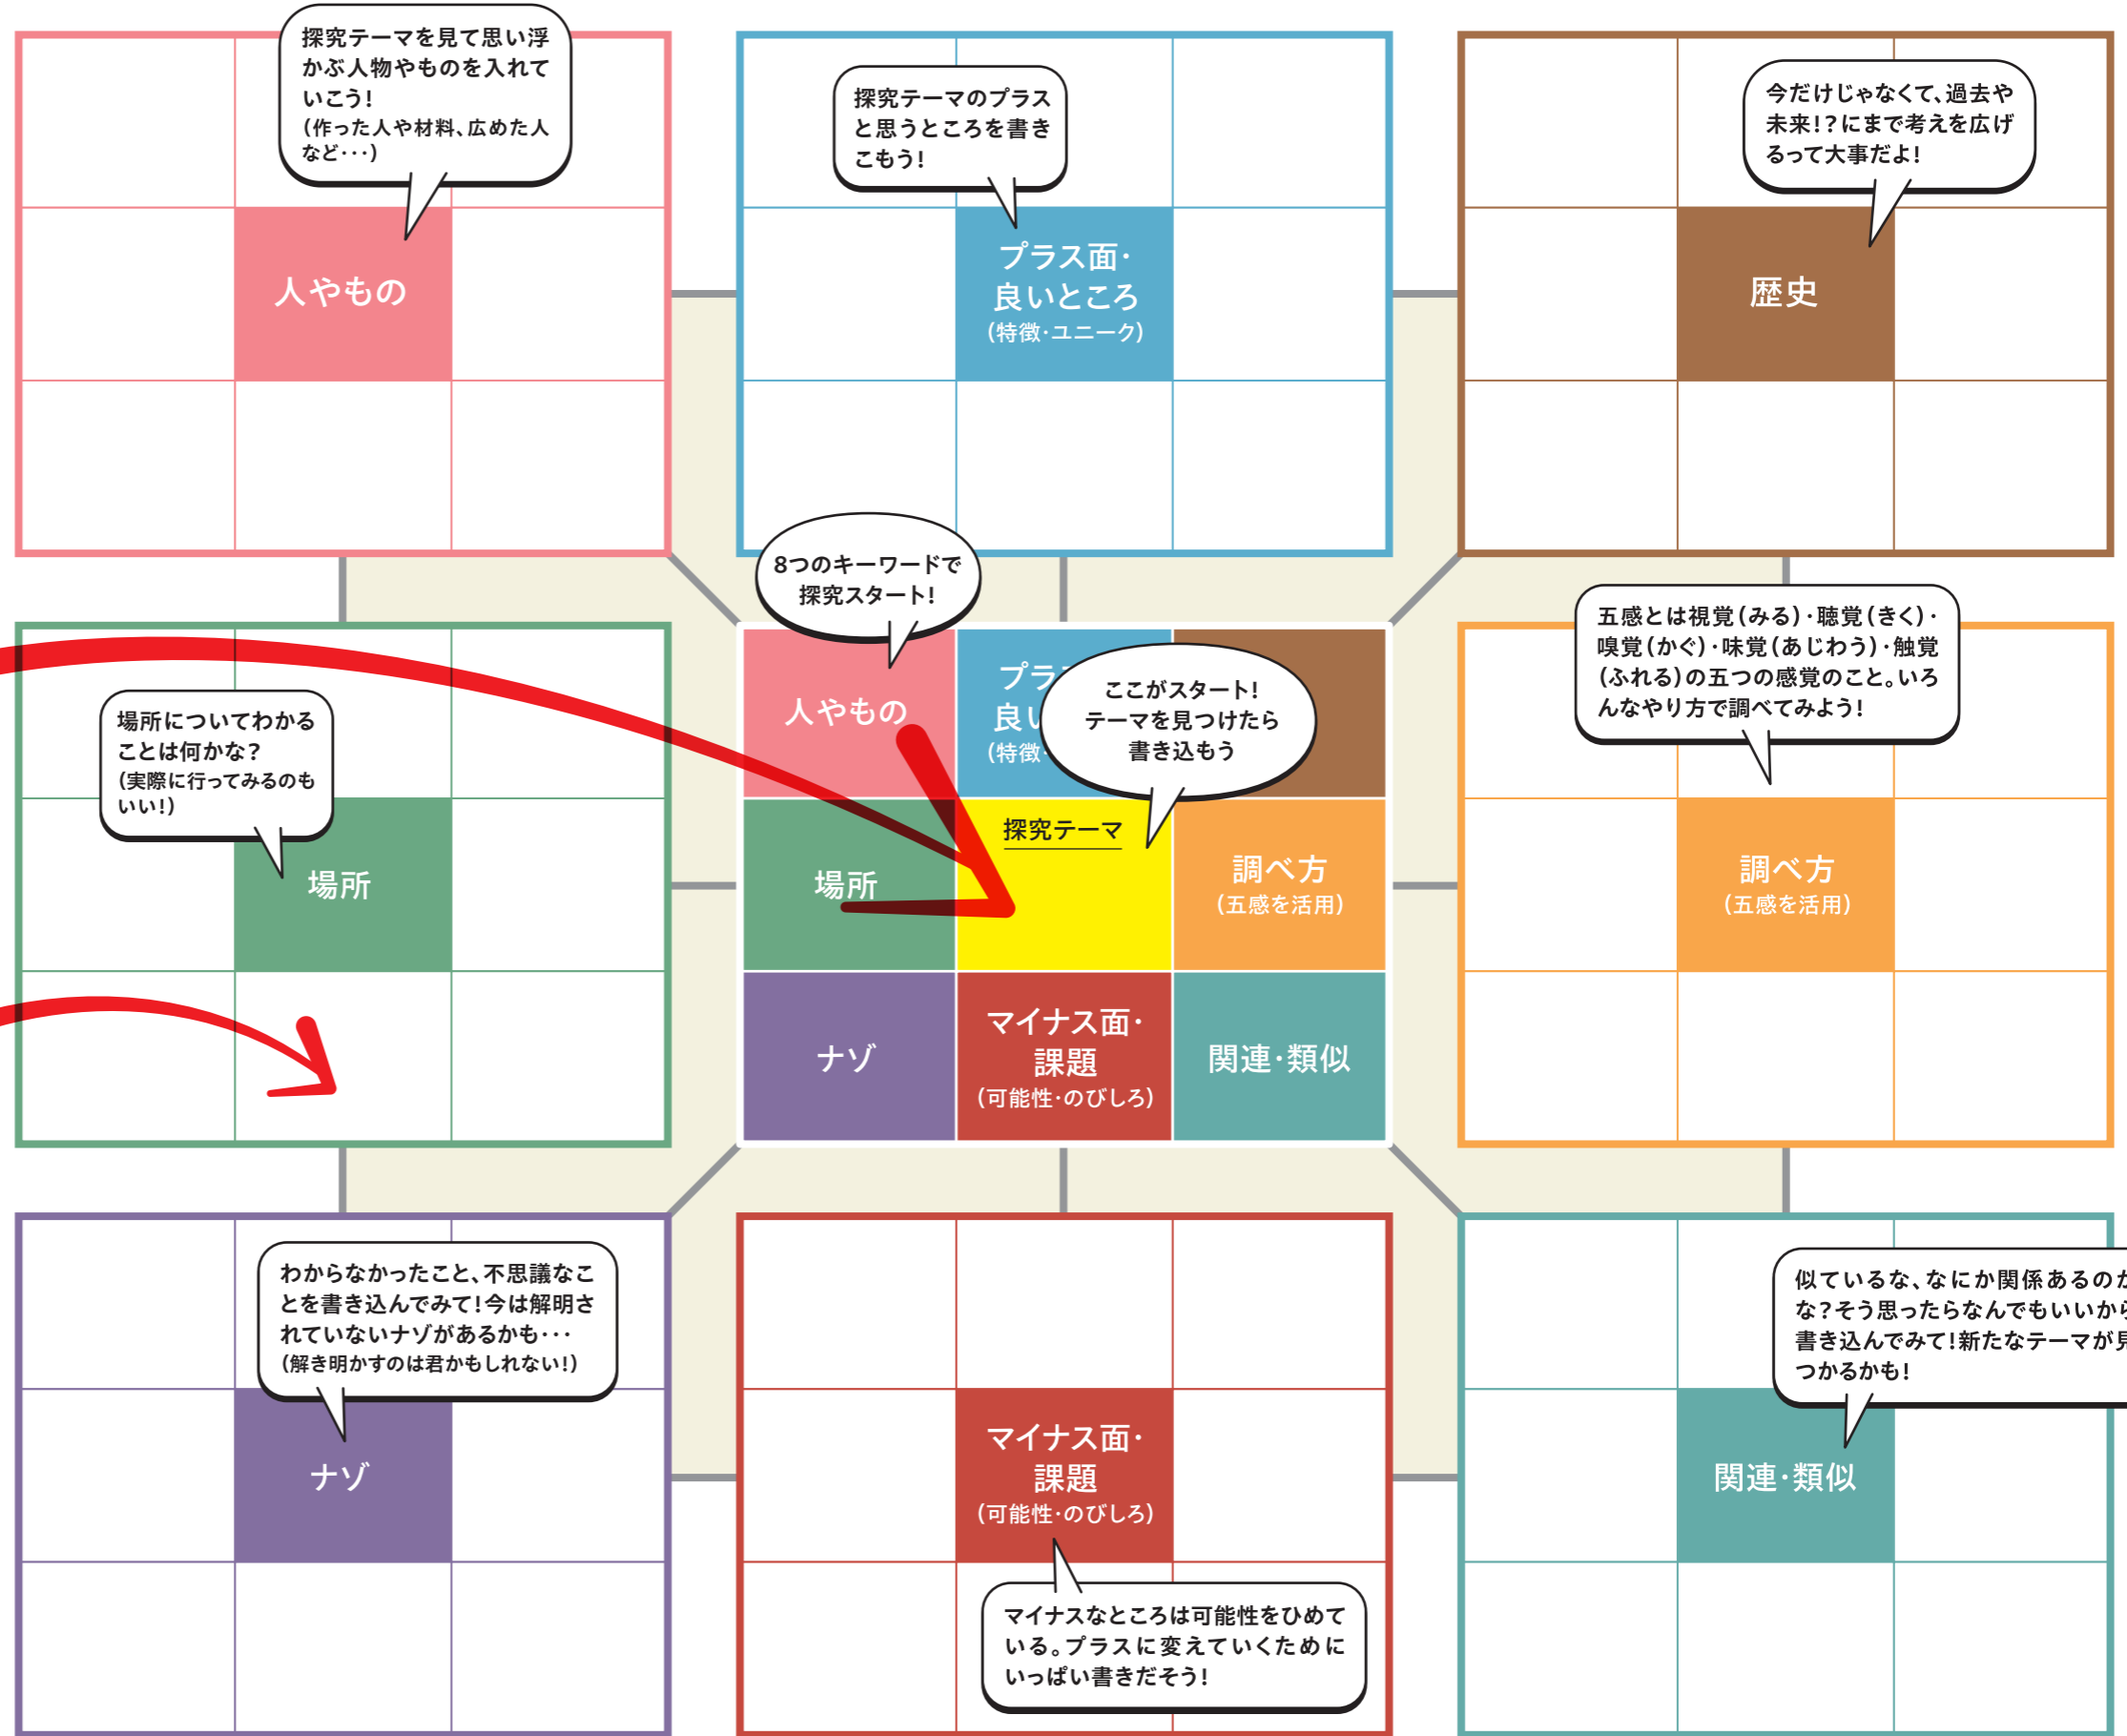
探究テーマを見て思い浮かぶ人物やものを入れていこう!
(作った人や材料、広めた人など…)

人やもの

探究テーマのプラスと思うところを書きこもう!

プラス面・
良いところ
(特徴・ユニーク)

今だけじゃなくて、過去や未来!?にまで考えを広げるって大事だよ!

歴史

8つのキーワードで探究スタート!

場所についてわかることは何かな?
(実際に行ってみるのもいい!)

場所

人やもの

プラ
良い
(特徴

ここがスタート!
テーマを見つけたら
書き込もう

探究テーマ

場所

調べ方
(五感を活用)

五感とは視覚(みる)・聴覚(きく)・嗅覚(かぐ)・味覚(あじわう)・触覚(ふれる)の五つの感覚のこと。いろんなやり方で調べてみよう!

調べ方
(五感を活用)

ナゾ

マイナス面・
課題
(可能性・のびしろ)

関連・類似

わからなかったこと、不思議なことを書き込んでみて!今は解明されていないナゾがあるかも…
(解き明かすのは君かもしれない!)

ナゾ

マイナス面・
課題
(可能性・のびしろ)

マイナスなところは可能性をひめている。プラスに変えていくためにいっぱい書きだそう!

似ているな、なにか関係あるのか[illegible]
な?そう思ったらなんでもいいから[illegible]
書き込んでみて!新たなテーマが見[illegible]
つかるかも!

関連・類似